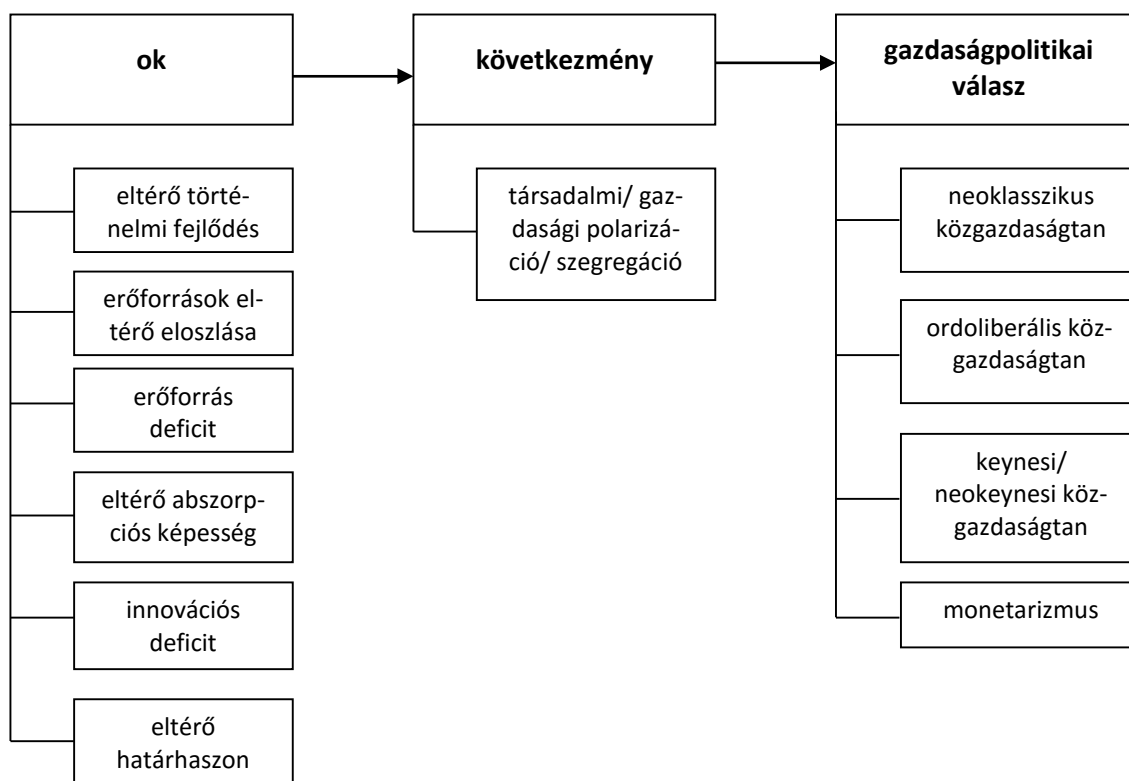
ok

következmény

gazdaságpolitikai válasz

eltérő történelmi fejlődés

erőforrások eltérő eloszlása

erőforrás deficit

eltérő abszorpciós képesség

innovációs deficit

eltérő határhaszon

társadalmi/ gazdasági polarizáció/ szegregáció

neoklasszikus közgazdaságtan

ordoliberális közgazdaságtan

keynesi/ neokeynesi közgazdaságtan

monetarizmus